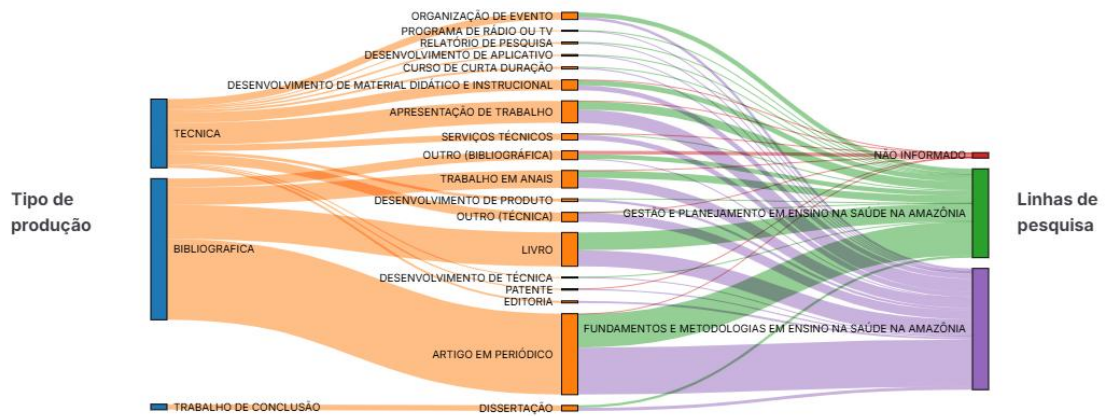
Tipo de produção

TECNICA
BIBLIOGRAFICA
TRABALHO DE CONCLUSÃO

ORGANIZAÇÃO DE EVENTO
PROGRAMA DE RÁDIO OU TV
RELATÓRIO DE PESQUISA
DESENVOLVIMENTO DE APLICATIVO
CURSO DE CURTA DURAÇÃO
DESENVOLVIMENTO DE MATERIAL DIDÁTICO E INSTRUCIONAL
APRESENTAÇÃO DE TRABALHO
SERVIÇOS TÉCNICOS
OUTRO (BIBLIOGRÁFICA)
TRABALHO EM ANAIS
DESENVOLVIMENTO DE PRODUTO
OUTRO (TÉCNICA)
LIVRO
DESENVOLVIMENTO DE TÉCNICA
PATENTE
EDITORIA
ARTIGO EM PERIÓDICO
DISSERTAÇÃO

NÃO INFORMADO
GESTÃO E PLANEJAMENTO EM ENSINO NA SAÚDE NA AMAZÔNIA
FUNDAMENTOS E METODOLOGIAS EM ENSINO NA SAÚDE NA AMAZÔNIA

Linhas de pesquisa